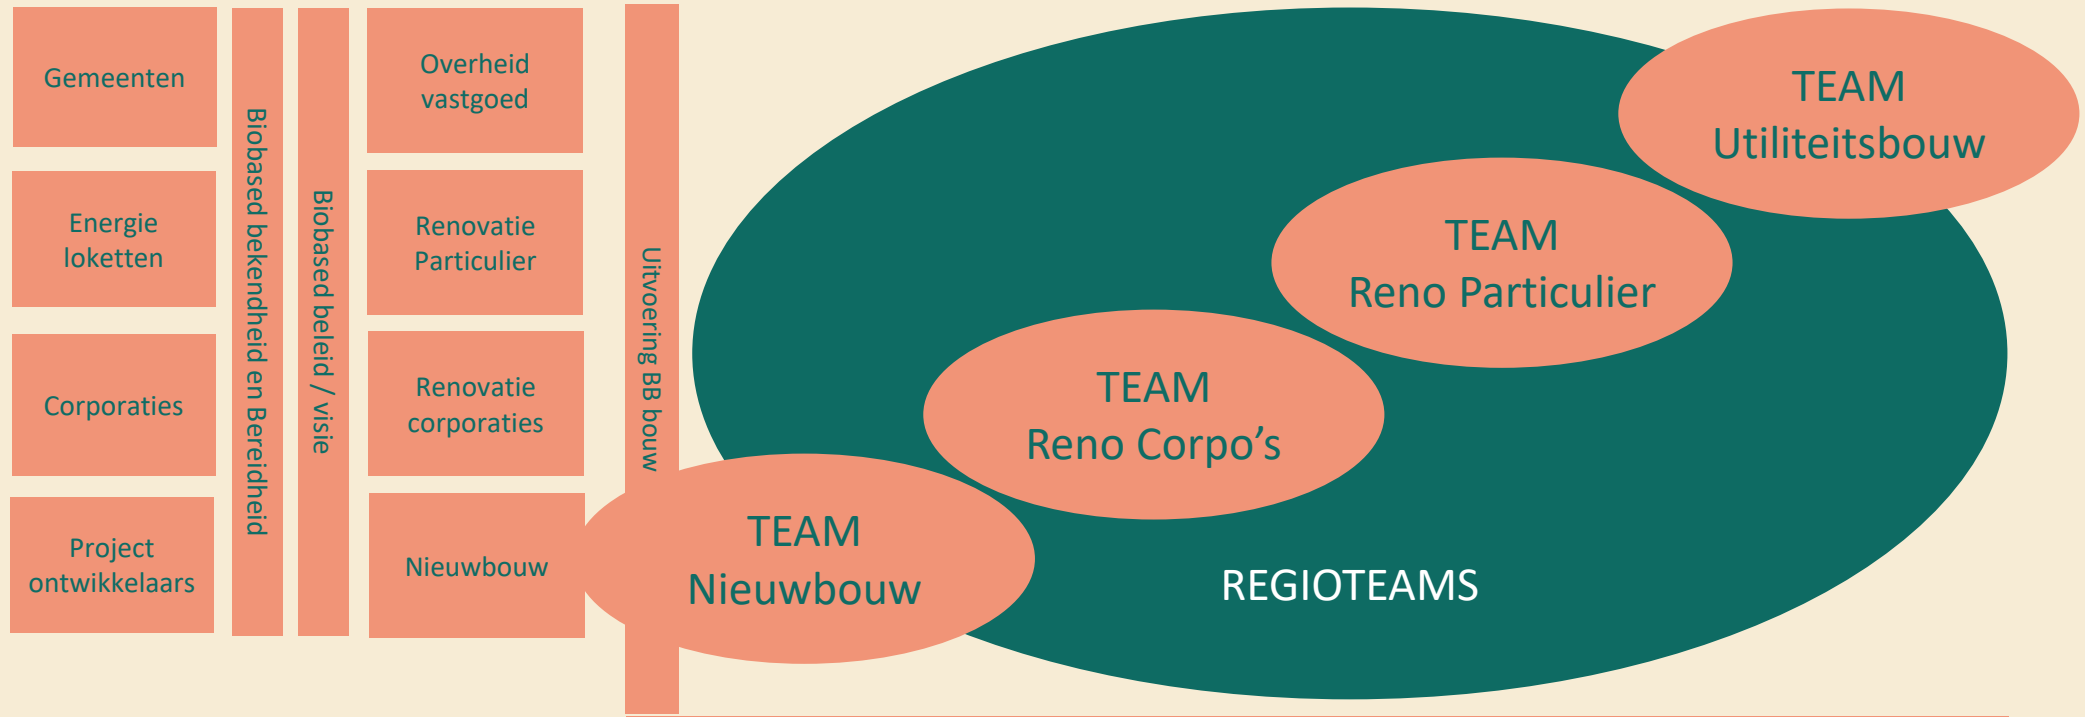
Gemeenten

Energie loketten

Corporaties

Project ontwikkelaars

Biobased bekendheid en Bereidheid

Biobased beleid / visie

Overheid vastgoed

Renovatie Particulier

Renovatie corporaties

Nieuwbouw

Uitvoering BB bouw

TEAM Utiliteitsbouw

TEAM Reno Particulier

TEAM Reno Corpo's

TEAM Nieuwbouw

REGIOTEAMS